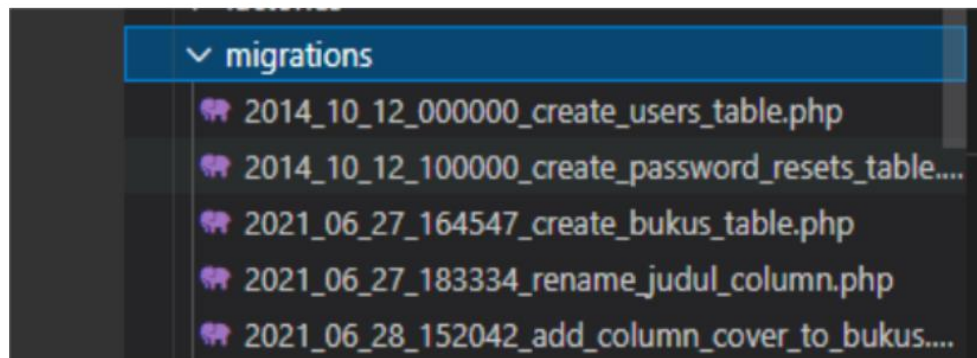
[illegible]

migrations

2014_10_12_000000_create_users_table.php

2014_10_12_100000_create_password_resets_table....

2021_06_27_164547_create_bukus_table.php

2021_06_27_183334_rename_judul_column.php

2021_06_28_152042_add_column_cover_to_bukus....